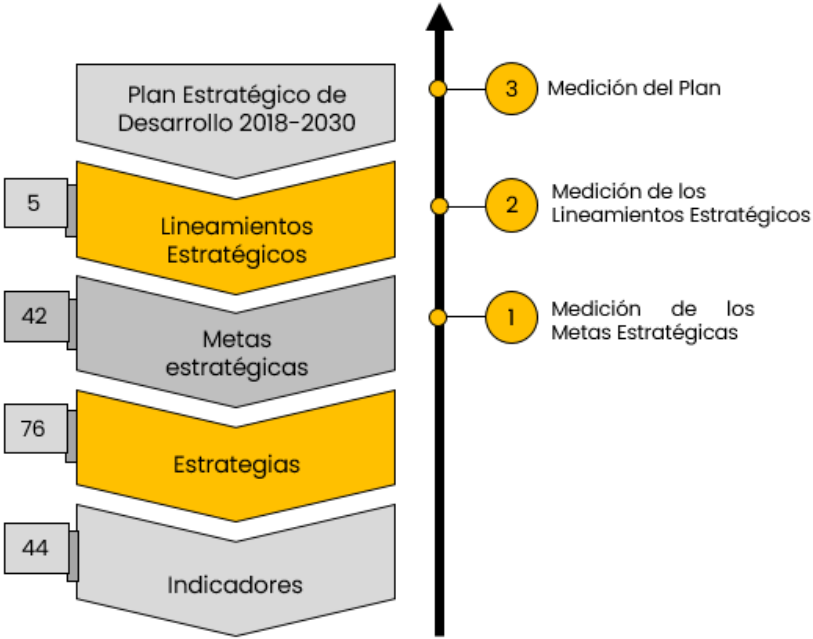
Plan Estratégico de Desarrollo 2018-2030

5

Lineamientos Estratégicos

42

Metas estratégicas

76

Estrategias

44

Indicadores

3 Medición del Plan

2 Medición de los Lineamientos Estratégicos

1 Medición de los Metas Estratégicas